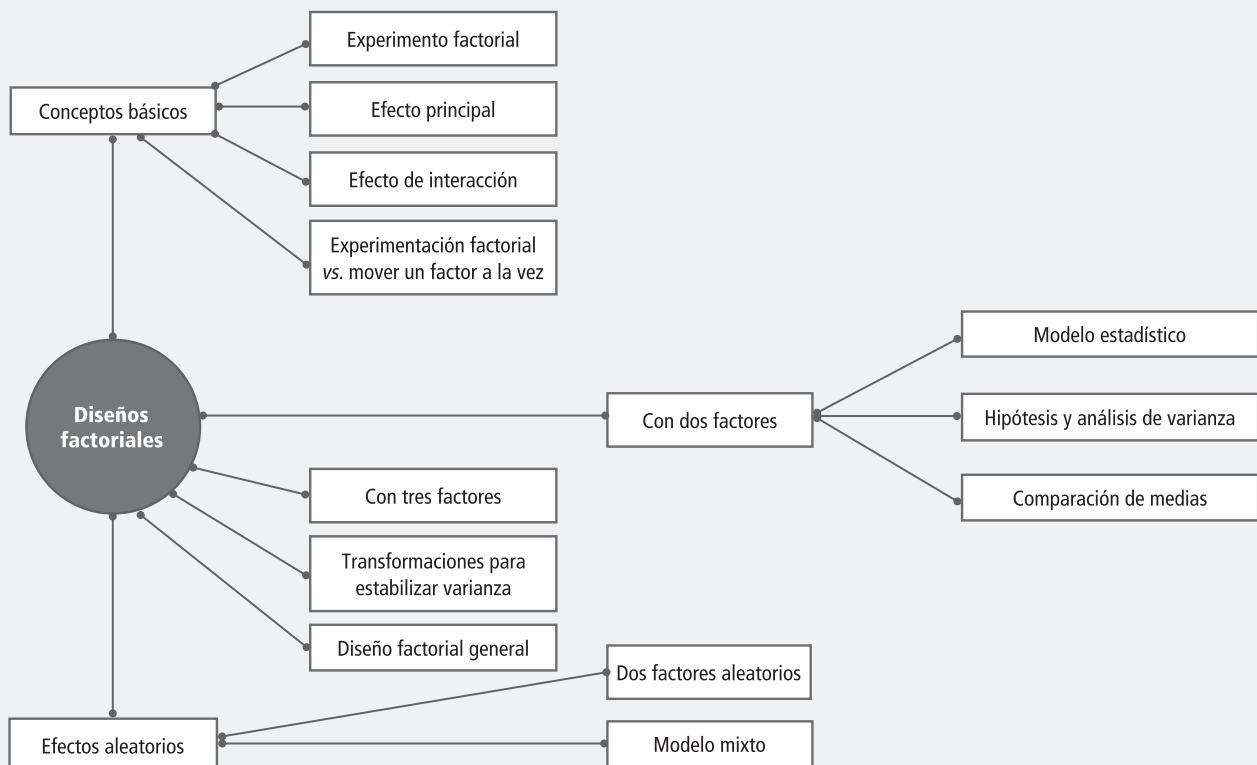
Conceptos básicos

Experimento factorial

Efecto principal

Efecto de interacción

Experimentación factorial *vs.* mover un factor a la vez

Diseños factoriales

Con dos factores

Modelo estadístico

Hipótesis y análisis de varianza

Comparación de medias

Con tres factores

Transformaciones para estabilizar varianza

Diseño factorial general

Efectos aleatorios

Dos factores aleatorios

Modelo mixto